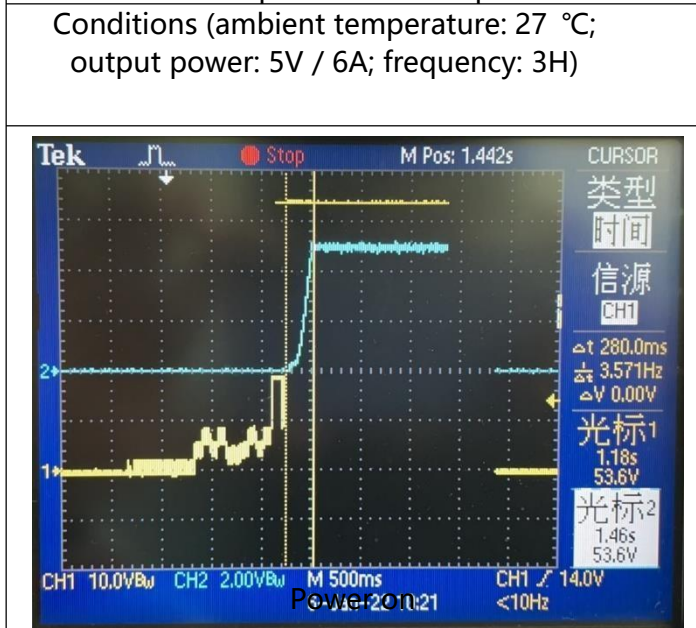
Conditions (ambient temperature: 27 ℃; output power: 5V / 6A; frequency: 3H)

Tek Stop M Pos: 1.442s CURSOR

类型
时间

信源
CH1

Δt 280.0ms
1/Δt 3.571Hz
ΔV 0.00V

光标1
1.18s
53.6V

光标2
1.46s
53.6V

2

1

CH1 10.0VBw CH2 2.00VBw M 500ms CH1 ⁄ 14.0V
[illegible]:21 <10Hz

Power on